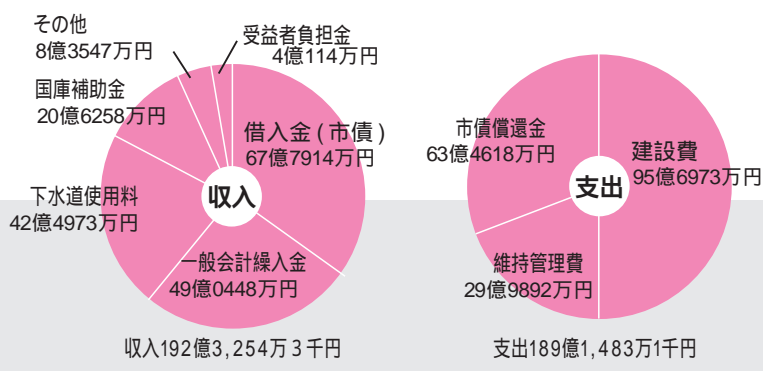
その他
8億3547万円

受益者負担金
4億114万円

国庫補助金
20億6258万円

借入金(市債)
67億7914万円

下水道使用料
42億4973万円

収入

一般会計繰入金
49億0448万円

収入192億3,254万3千円

市債償還金
63億4618万円

建設費
95億6973万円

支出

維持管理費
29億9892万円

支出189億1,483万1千円